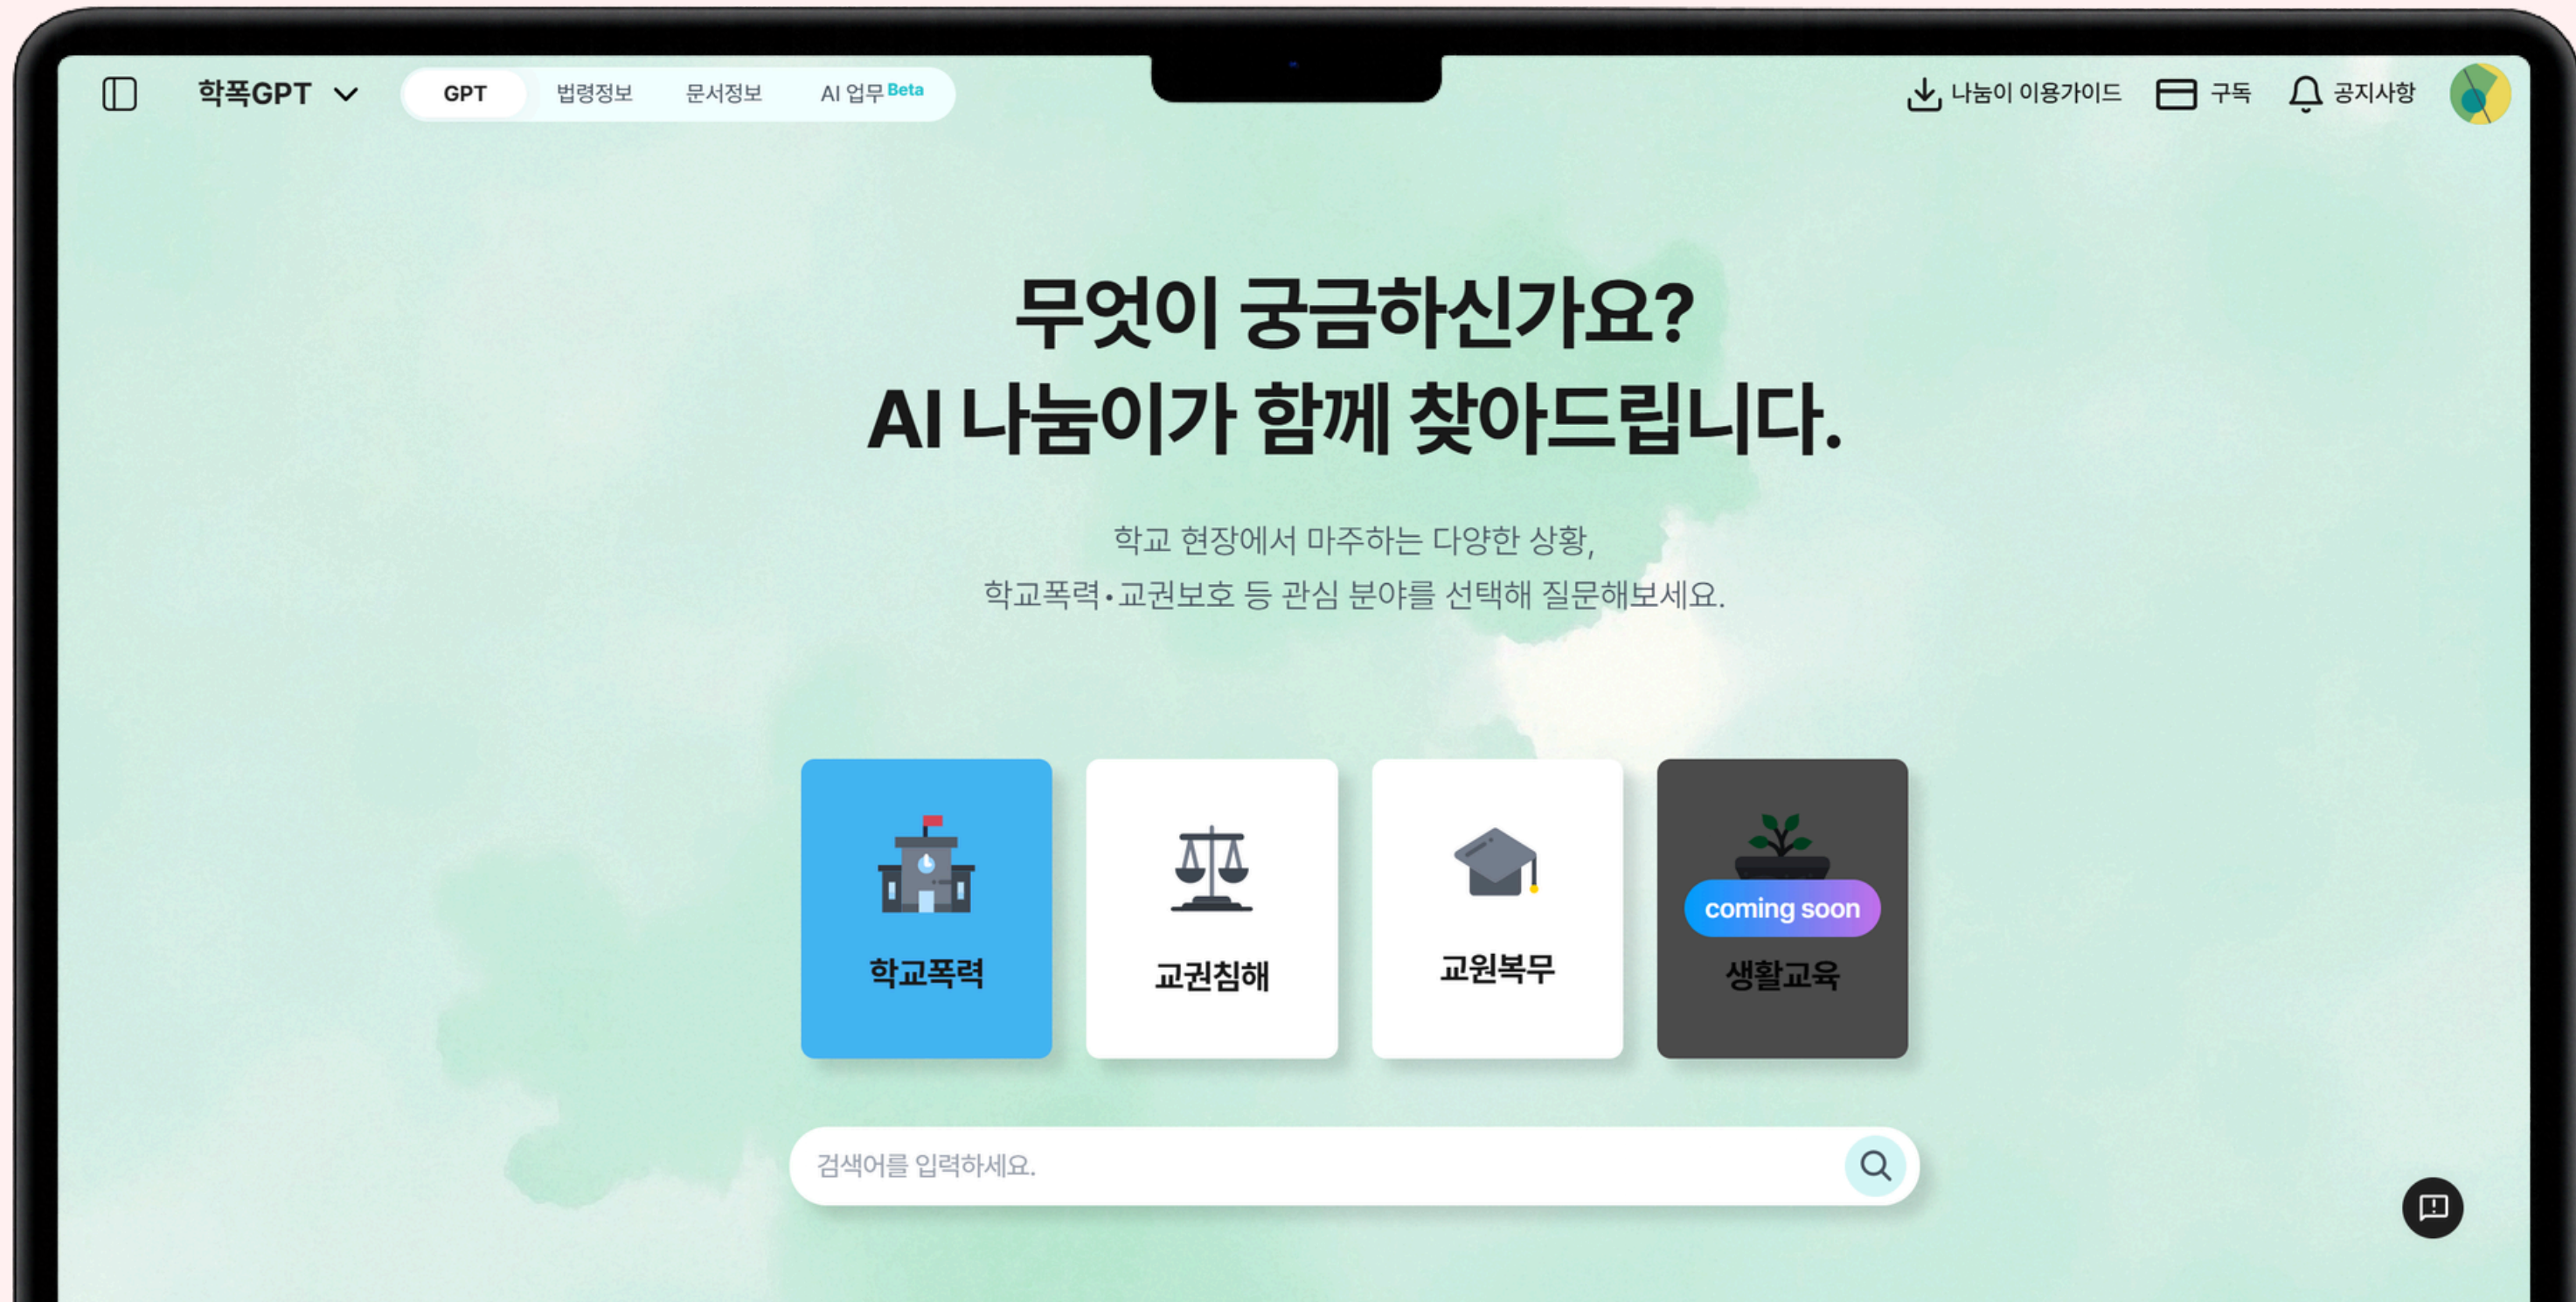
학폭GPT

GPT 법령정보 문서정보 AI 업무 Beta

나눔이 이용가이드 구독 공지사항

무엇이 궁금하신가요?
AI 나눔이가 함께 찾아드립니다.

학교 현장에서 마주하는 다양한 상황,
학교폭력·교권보호 등 관심 분야를 선택해 질문해보세요.

학교폭력

교권침해

교원복무

coming soon
생활교육

검색어를 입력하세요.